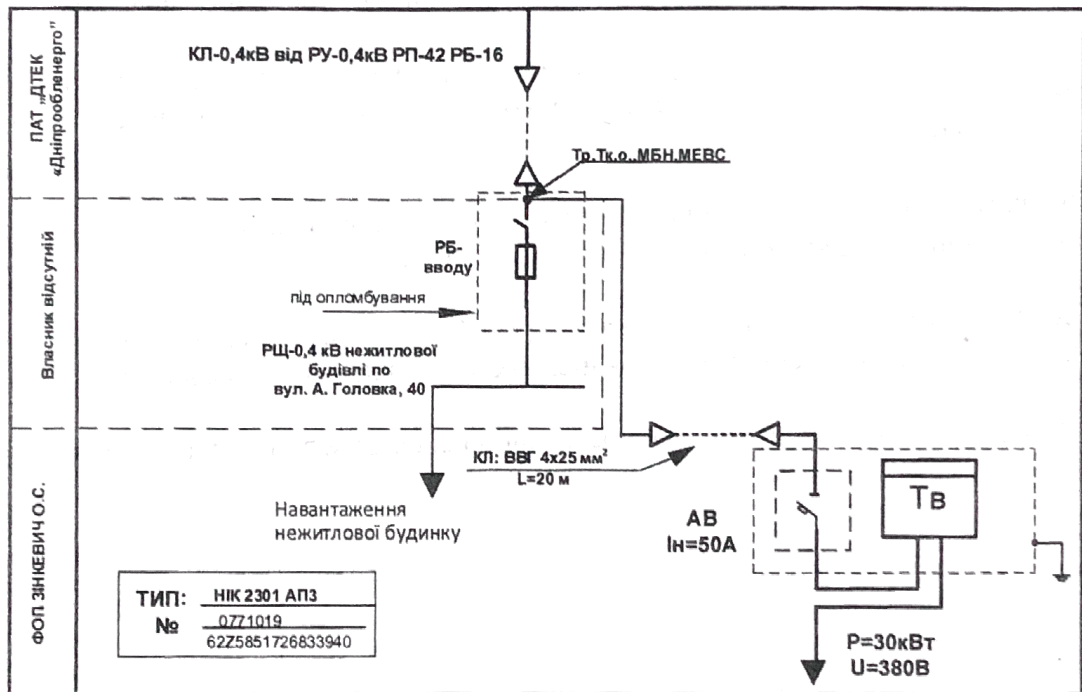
ПАТ „ДТЕК «Дніпрообленерго"

Власник відсутній

ФОП ЗІНКЕВИЧ О.С.

КЛ-0,4кВ від РУ-0,4кВ РП-42 РБ-16

Тр.Тк.о..МБН.МЕВС

РБ-вводу

під опломбування

РЩ-0,4 кВ нежитлової будівлі по вул. А. Головка, 40

КЛ: ВВГ 4х25 мм$^2$
L=20 м

Навантаження нежитлової будинку

АВ
Ін=50А

Тв

ТИП: НІК 2301 АП3
№ 0771019
62Z5851726833940

Р=30кВт
U=380В